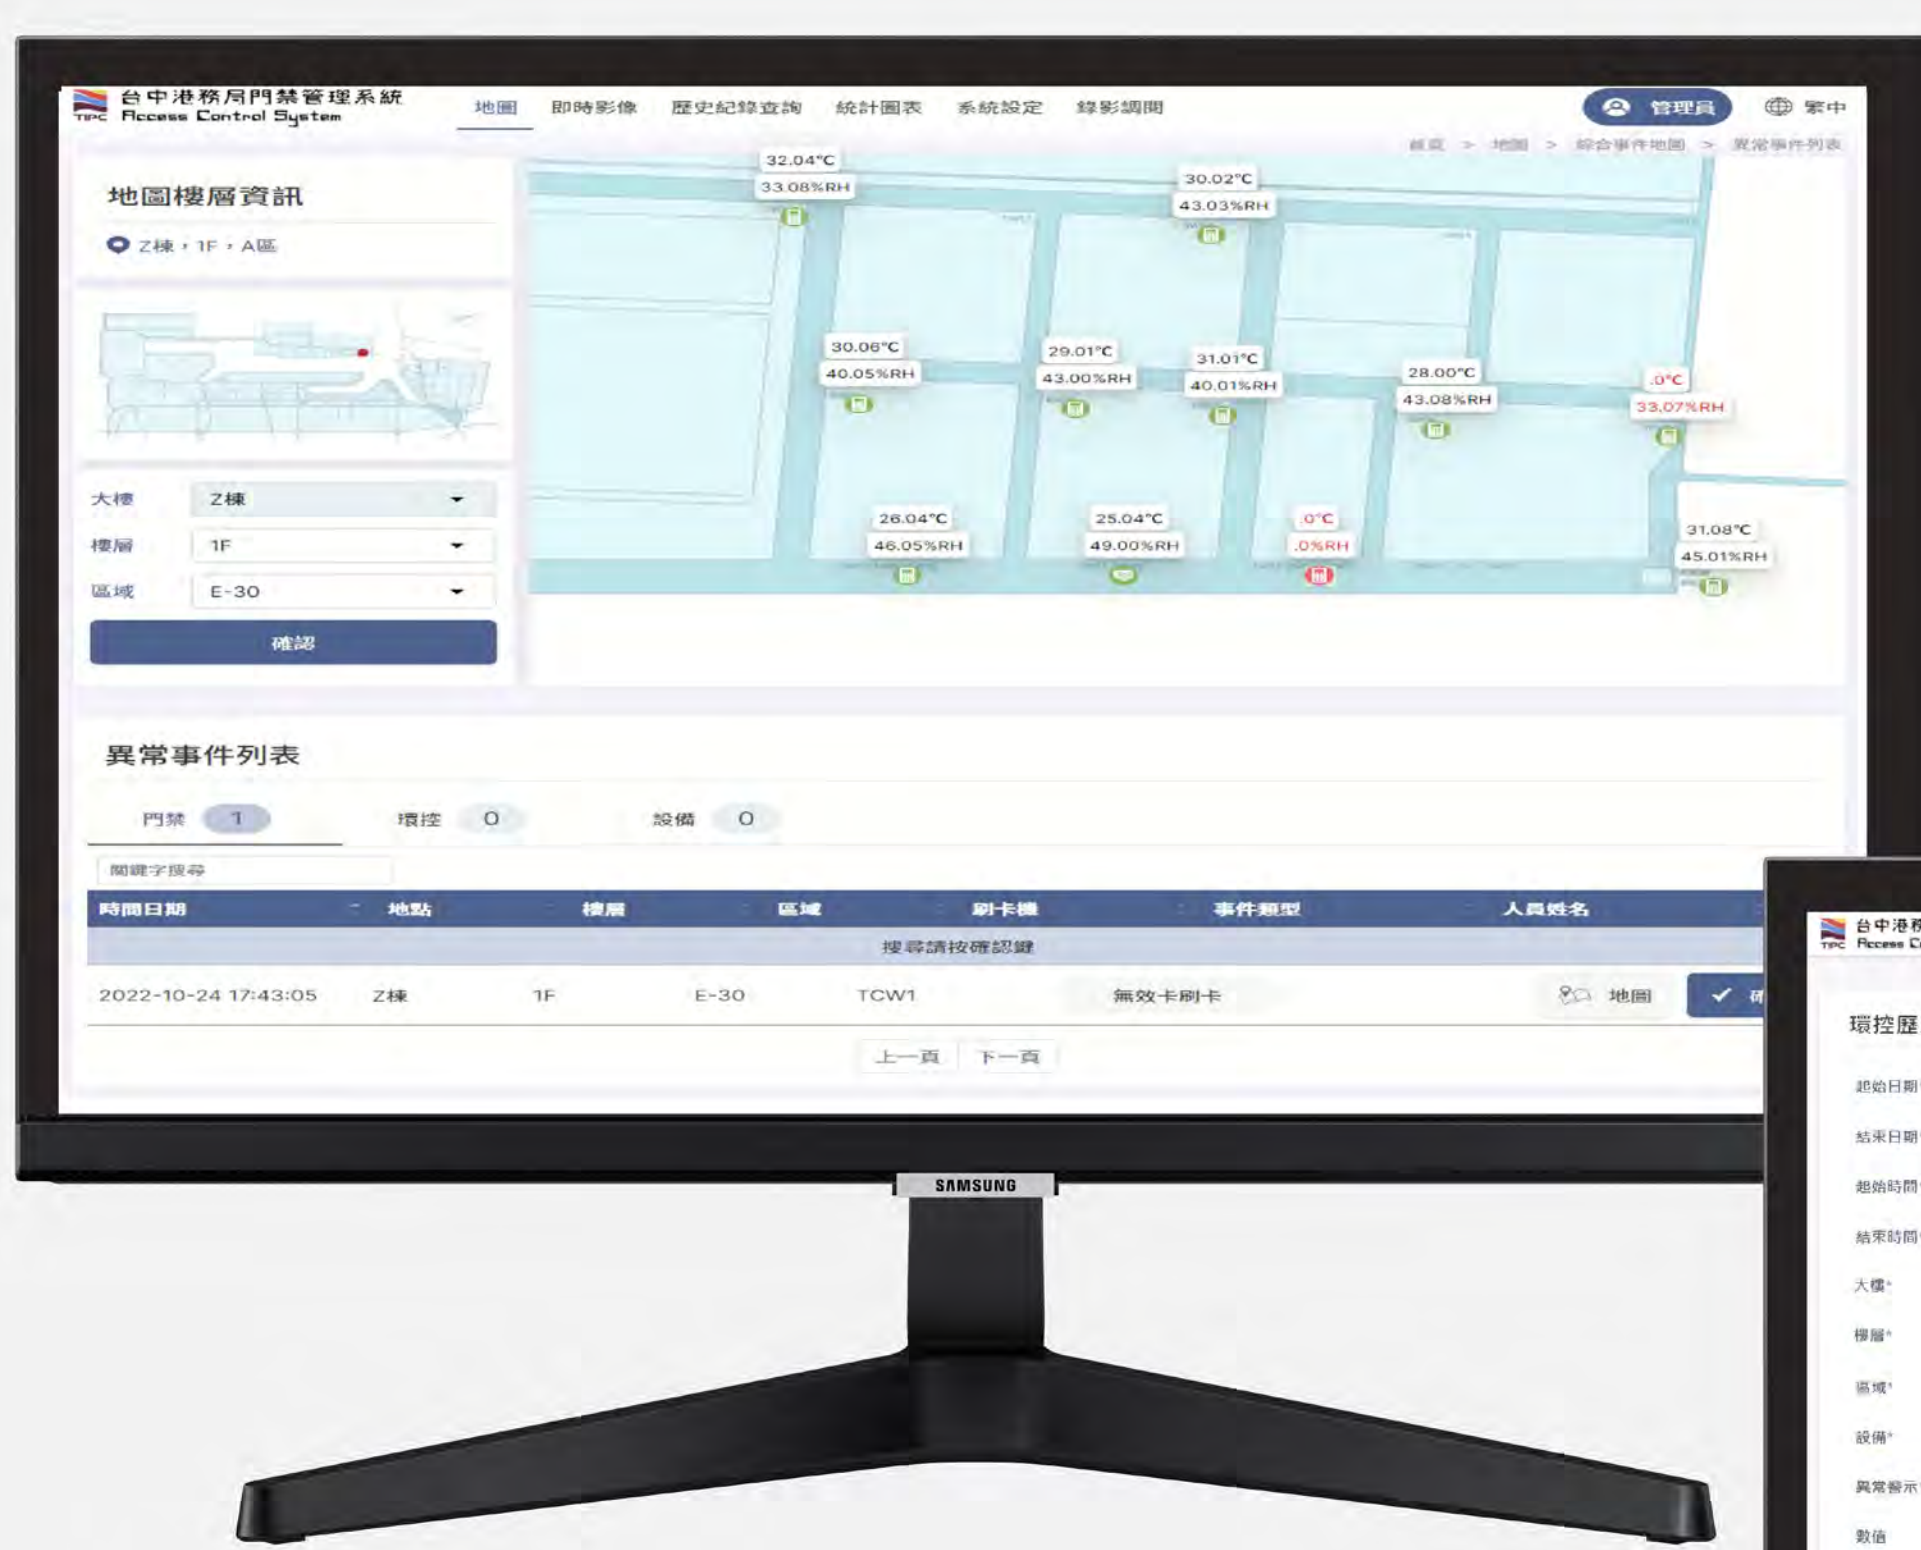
TIPC 台中港務局門禁管理系統 Access Control System

地圖 即時影像 歷史紀錄查詢 統計圖表 系統設定 錄影調閱

管理員 繁中

首頁 > 地圖 > 綜合事件地圖 > 異常事件列表

地圖樓層資訊

Z棟，1F，A區

大樓 Z棟
樓層 1F
區域 E-30
確認

32.04°C 33.08%RH
30.02°C 43.03%RH
30.06°C 40.05%RH
29.01°C 43.00%RH
31.01°C 40.01%RH
28.00°C 43.08%RH
.0°C 33.07%RH
26.04°C 46.05%RH
25.04°C 49.00%RH
.0°C .0%RH
31.08°C 45.01%RH

異常事件列表

門禁 1 環控 0 設備 0

關鍵字搜尋

| 時間日期 | 地點 | 樓層 | 區域 | 刷卡機 | 事件類型 | 人員姓名 |
|---|---|---|---|---|---|---|
| 搜尋請按確認鍵 | | | | | | |
| 2022-10-24 17:43:05 | Z棟 | 1F | E-30 | TCW1 | 無效卡刷卡 | 地圖 ✓ 確 |

上一頁 下一頁

SAMSUNG

TIPC 台中港務 Access C

環控歷

起始日期
結束日期
起始時間
結束時間
大樓*
樓層*
區域*
設備*
異常警示
數值